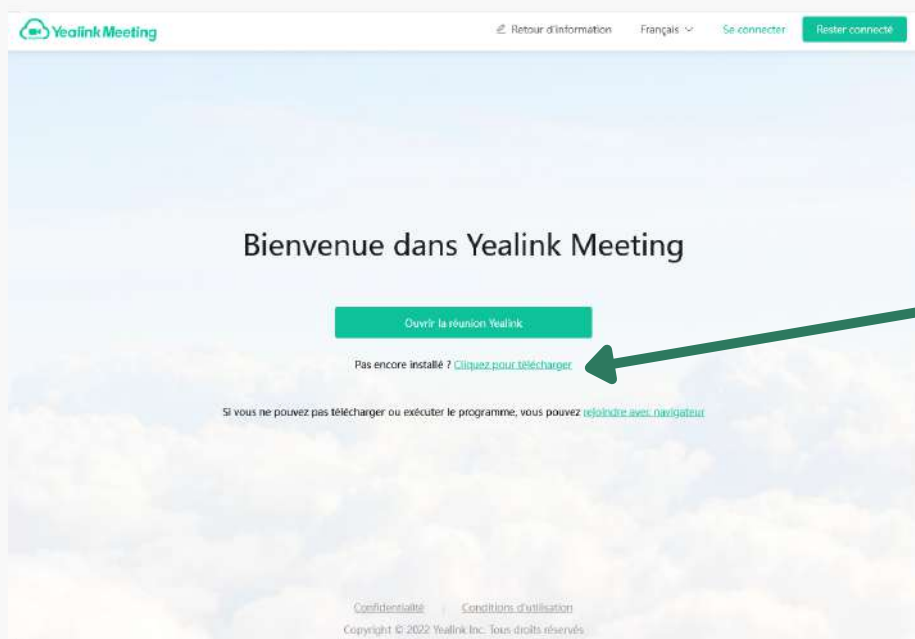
Yealink Meeting

Retour d'information Français Se connecter Rester connecté

Bienvenue dans Yealink Meeting

Ouvrir la réunion Yealink

Pas encore installé ? Cliquez pour télécharger

Si vous ne pouvez pas télécharger ou exécuter le programme, vous pouvez rejoindre avec navigateur

Confidentialité | Conditions d'utilisation

Copyright © 2022 Yealink Inc. Tous droits réservés